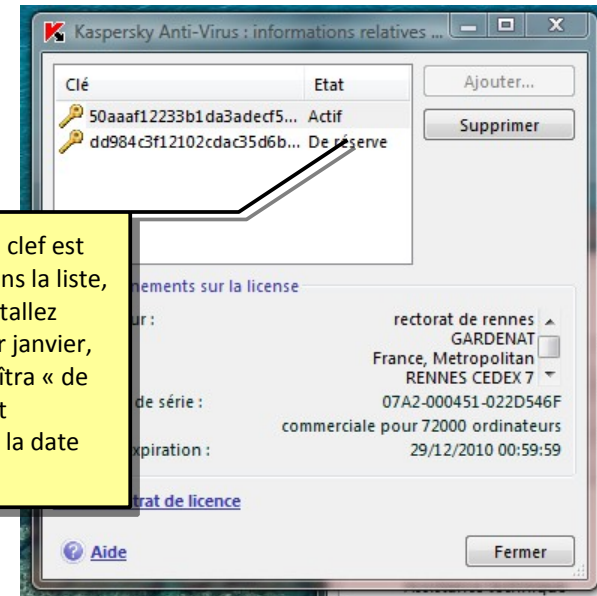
Kaspersky Anti-Virus : informations relatives ...

Clé | Etat
50aaaf12233b1da3adecf5... Actif
dd984c3f12102cdac35d6b... De réserve

Ajouter...
Supprimer

clef est
ns la liste,
tallez
r janvier,
ître « de
t
la date

nements sur la license
ur :
rectorat de rennes
GARDENAT
France, Metropolitan
RENNES CEDEX 7
de série :
07A2-000451-022D546F
commerciale pour 72000 ordinateurs
xpiration :
29/12/2010 00:59:59

trat de licence

Aide
Fermer